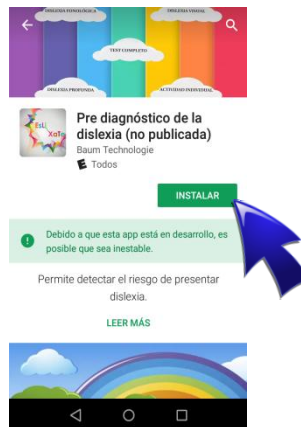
DISLEXIA FONOLÓGICA
DISLEXIA VISUAL
TEST COMPLETO
DISLEXIA PROFUNDA
ACTIVIDAD INDIVIDUAL

EsLi XaTe

Pre diagnóstico de la dislexia (no publicada)
Baum Technologie
E Todos

INSTALAR

Debido a que esta app está en desarrollo, es posible que sea inestable.

Permite detectar el riesgo de presentar dislexia.

LEER MÁS